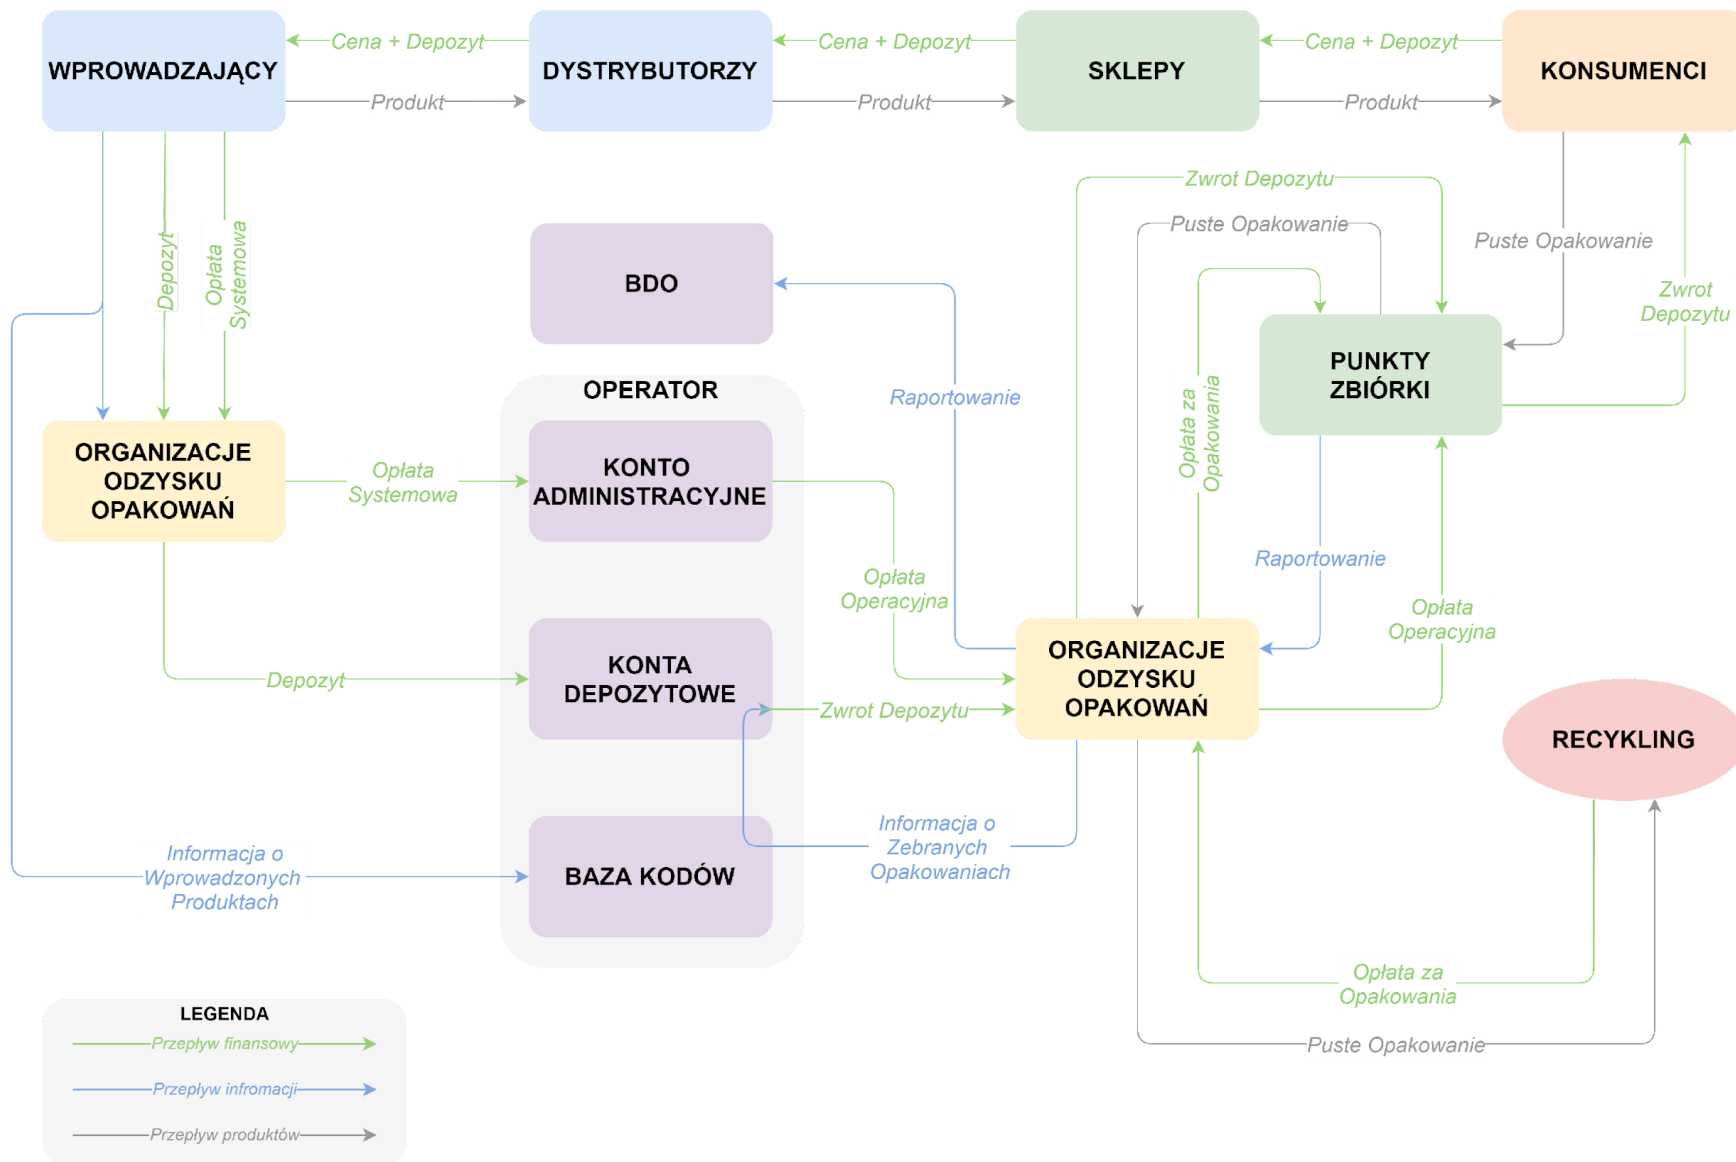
WPROWADZAJĄCY

Cena + Depozyt

Produkt

DYSTRYBUTORZY

Cena + Depozyt

Produkt

SKLEPY

Cena + Depozyt

Produkt

KONSUMENCI

Depozyt

Opłata Systemowa

BDO

Zwrot Depozytu

Puste Opakowanie

Puste Opakowanie

Zwrot Depozytu

PUNKTY ZBIÓRKI

OPERATOR

Raportowanie

Opłata za Opakowania

ORGANIZACJE ODZYSKU OPAKOWAŃ

Opłata Systemowa

KONTO ADMINISTRACYJNE

Raportowanie

Opłata Operacyjna

Opłata Operacyjna

KONTA DEPOZYTOWE

Depozyt

Zwrot Depozytu

ORGANIZACJE ODZYSKU OPAKOWAŃ

RECYKLING

Informacja o Zebranych Opakowaniach

Informacja o Wprowadzonych Produktach

BAZA KODÓW

Opłata za Opakowania

Puste Opakowanie

LEGENDA

Przepływ finansowy

Przepływ infromacji

Przepływ produktów